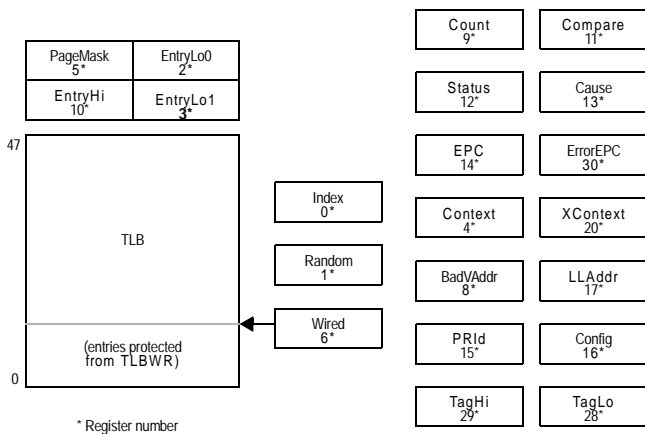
Count
9*

Compare
11*

PageMask
5*

EntryLo0
2*

EntryHi
10*

EntryLo1
3*

Status
12*

Cause
13*

47

EPC
14*

ErrorEPC
30*

Index
0*

TLB

Context
4*

XContext
20*

Random
1*

BadVAddr
8*

LLAddr
17*

Wired
6*

PRId
15*

Config
16*

(entries protected from TLBWR)

0

TagHi
29*

TagLo
28*

* Register number